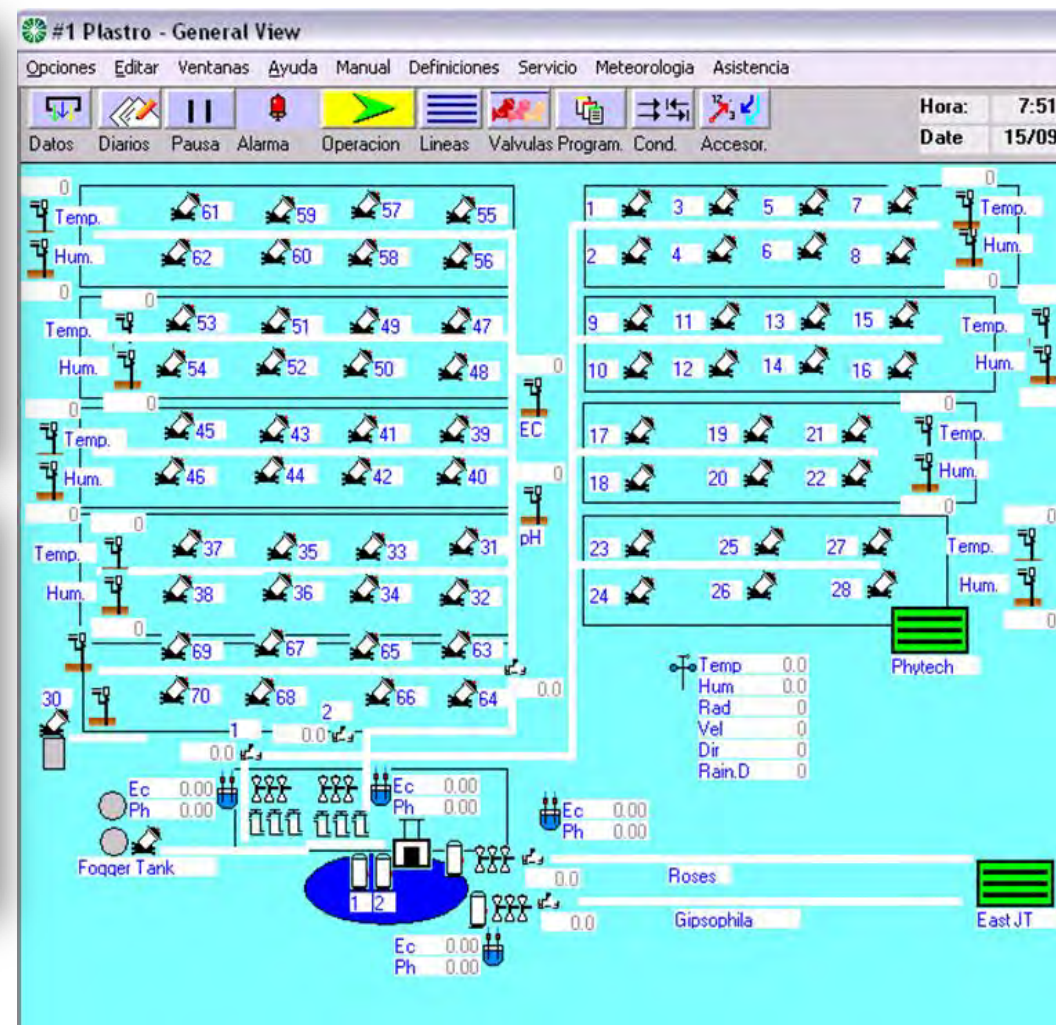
#1 Plastro - General View

Opciones Editar Ventanas Ayuda Manual Definiciones Servicio Meteorologia Asistencia

Datos Diarios Pausa Alarma Operacion Lineas Valvulas Program. Cond. Accesor.

Hora: 7:51
Date 15/09

0
Temp. 61 59 57 55
Hum. 62 60 58 56
0
0
Temp. 53 51 49 47
Hum. 54 52 50 48
0
0
Temp. 45 43 41 39
Hum. 46 44 42 40
0
0
Temp. 37 35 33 31
Hum. 38 36 34 32
0
69 67 65 63
30 70 68 66 64
0
EC
0
pH
0.0
1 2
0.0 0.0

1 3 5 7
2 4 6 8
0 Temp.
Hum.
0
9 11 13 15 Temp.
10 12 14 16 Hum.
0
17 19 21 Temp.
18 20 22 Hum.
0
23 25 27 Temp.
24 26 28 Hum.
0
Phytech

Temp 0.0
Hum 0.0
Rad 0
Vel 0
Dir 0
Rain.D 0

Ec 0.00
Ph 0.00
Ec 0.00
Ph 0.00
Ec 0.00
Ph 0.00
Fogger Tank
1 2
0.0 Roses
0.0 Gipsophila
East JT
Ec 0.00
Ph 0.00